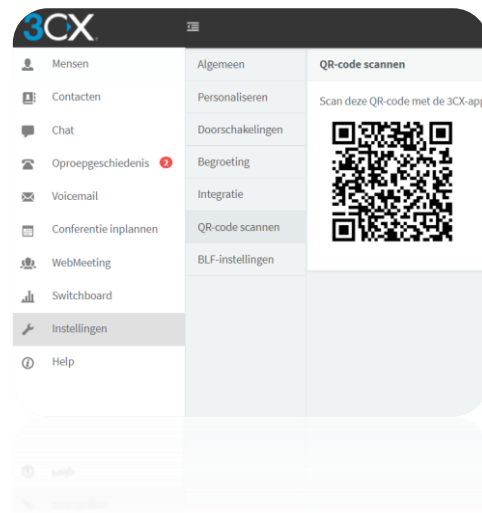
3CX

Mensen
Contacten
Chat
Oproepgeschiedenis 2
Voicemail
Conferentie inplannen
WebMeeting
Switchboard
Instellingen
Help

Algemeen
Personaliseren
Doorschakelingen
Begroeting
Integratie
QR-code scannen
BLF-instellingen

QR-code scannen

Scan deze QR-code met de 3CX-app